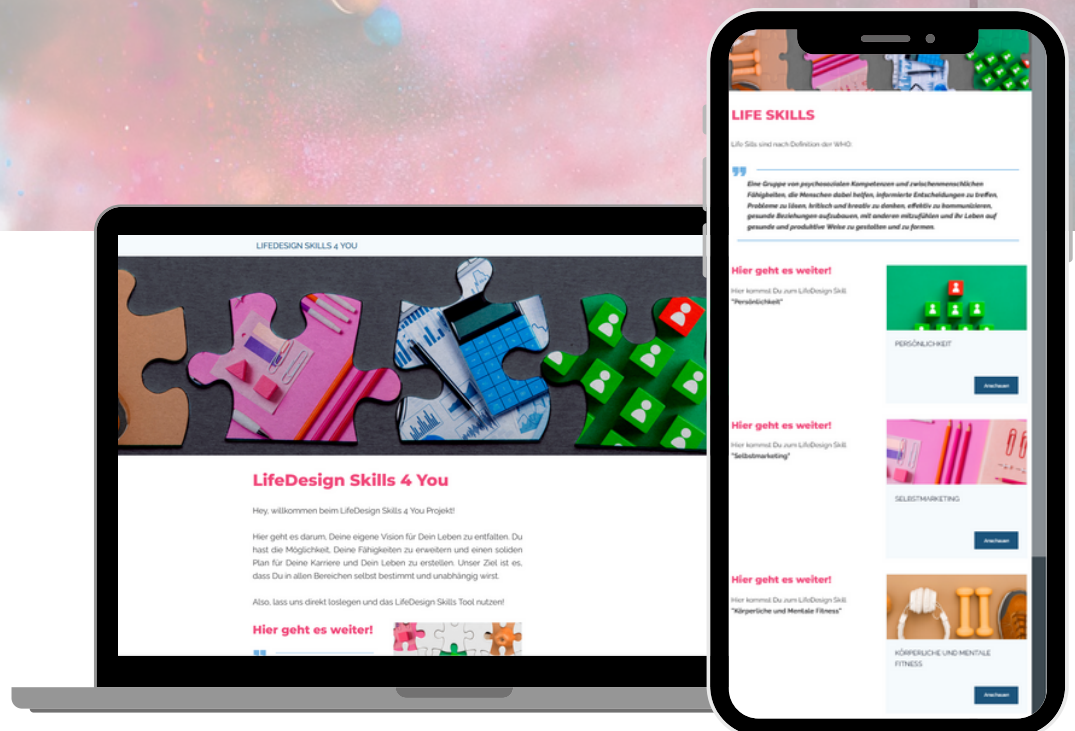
LIFEDESIGN SKILLS 4 YOU

LifeDesign Skills 4 You

Hey, willkommen beim LifeDesign Skills 4 You Projekt!

Hier geht es darum, Deine eigene Vision für Dein Leben zu entfalten. Du hast die Möglichkeit, Deine Fähigkeiten zu erweitern und einen soliden Plan für Deine Karriere und Dein Leben zu erstellen. Unser Ziel ist es, dass Du in allen Bereichen selbst bestimmt und unabhängig wirst.

Also, lass uns direkt loslegen und das LifeDesign Skills Tool nutzen!

Hier geht es weiter!

LIFE SKILLS

Life Skills sind nach Definition der WHO:

Eine Gruppe von psychosozialen Kompetenzen und zwischenmenschlichen Fähigkeiten, die Menschen dabei helfen, informierte Entscheidungen zu treffen, Probleme zu lösen, kritisch und kreativ zu denken, effektiv zu kommunizieren, gesunde Beziehungen aufzubauen, mit anderen mitzufühlen und ihr Leben auf gesunde und produktive Weise zu gestalten und zu formen.

Hier geht es weiter!

Hier kommst Du zum LifeDesign Skill "Persönlichkeit"

PERSÖNLICHKEIT

Anschauen

Hier geht es weiter!

Hier kommst Du zum LifeDesign Skill "Selbstmarketing"

SELBSTMARKETING

Anschauen

Hier geht es weiter!

Hier kommst Du zum LifeDesign Skill "Körperliche und Mentale Fitness"

KÖRPERLICHE UND MENTALE FITNESS

Anschauen